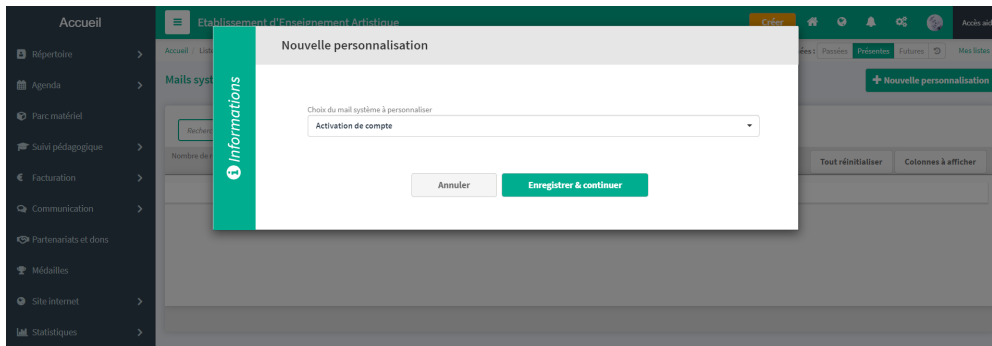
Accueil

Répertoire
Agenda
Parc matériel
Suivi pédagogique
Facturation
Communication
Partenariats et dons
Médailles
Site internet
Statistiques

Etablissement d'Enseignement Artistique

Créer

Accès aid

Accueil / List

Mails syst

Recher

Nombre de

ées : Passées Présentes Futures

Mes listes

+ Nouvelle personnalisation

Tout réinitialiser

Colonnes à afficher

Informations

Nouvelle personnalisation

Choix du mail système à personnaliser

Activation de compte

Annuler

Enregistrer & continuer